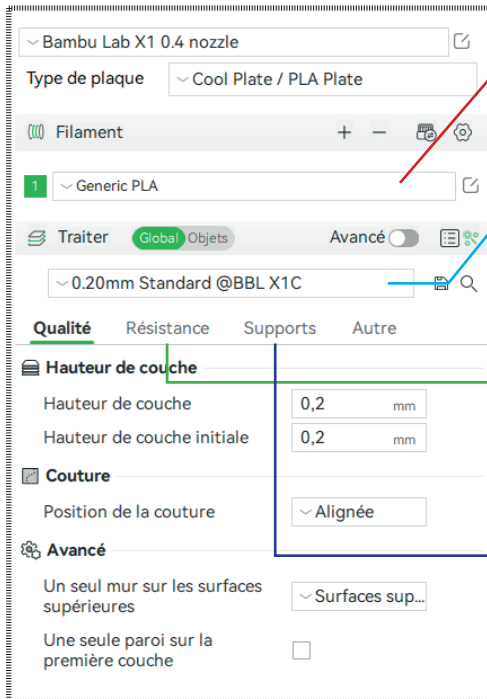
Bambu Lab X1 0.4 nozzle

Type de plaque Cool Plate / PLA Plate

Filament + −

1 Generic PLA

Traiter Global Objets Avancé

0.20mm Standard @BBL X1C

Qualité Résistance Supports Autre

Hauteur de couche

Hauteur de couche 0,2 mm

Hauteur de couche initiale 0,2 mm

Couture

Position de la couture Alignée

Avancé

Un seul mur sur les surfaces supérieures Surfaces sup...

Une seule paroi sur la première couche